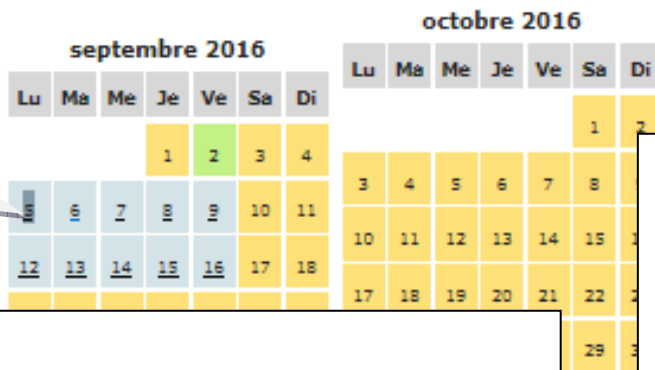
septembre 2016

| Lu | Ma | Me | Je | Ve | Sa | Di |
|---|---|---|---|---|---|---|
| | | | 1 | 2 | 3 | 4 |
| 5 | 6 | 7 | 8 | 9 | 10 | 11 |
| 12 | 13 | 14 | 15 | 16 | 17 | 18 |

octobre 2016

| Lu | Ma | Me | Je | Ve | Sa | Di |
|---|---|---|---|---|---|---|
| | | | | | 1 | 2 |
| 3 | 4 | 5 | 6 | 7 | 8 | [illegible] |
| 10 | 11 | 12 | 13 | 14 | 15 | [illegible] |
| 17 | 18 | 19 | 20 | 21 | 22 | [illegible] |
| | | | | | 29 | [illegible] |